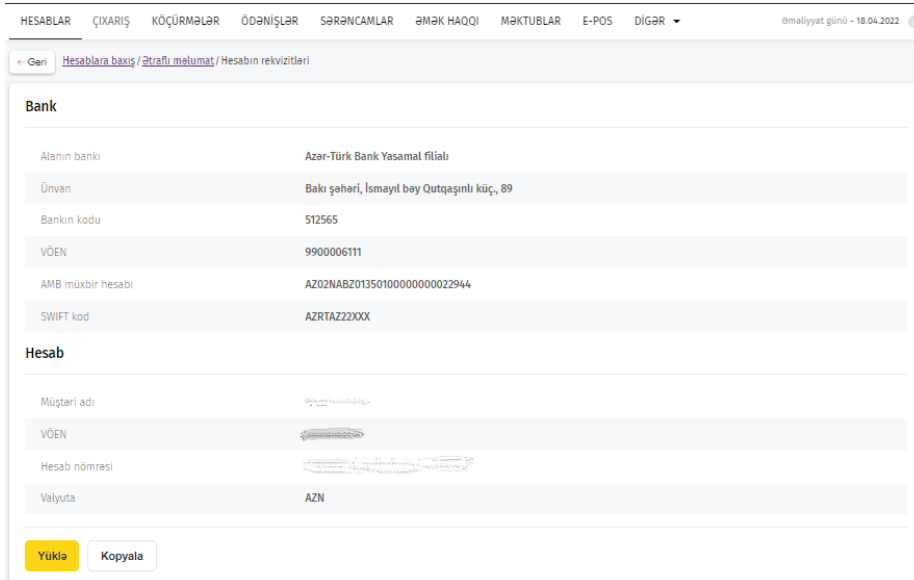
HESABLAR ÇIXARIŞ KÖÇÜRMƏLƏR ÖDƏNİŞLƏR SƏRƏNCAMLAR ƏMƏK HAQQI MƏKTUBLAR E-POS DİGƏR

Əməliyyat günü - 18.04.2022

← Geri Hesablara baxış / Ətraflı məlumat / Hesabın rekvizitləri

Bank

| | |
|---|---|
| Alanın bankı | Azər-Türk Bank Yasamal filialı |
| Ünvan | Bakı şəhəri, İsmayıl bəy Qutqaşınlı küç., 89 |
| Bankın kodu | 512565 |
| VÖEN | 9900006111 |
| AMB müxbir hesabı | AZ02NABZ01350100000000022944 |
| SWIFT kod | AZRTAZ22XXX |

Hesab

| | |
|---|---|
| Müştəri adı | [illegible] |
| VÖEN | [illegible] |
| Hesab nömrəsi | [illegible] |
| Valyuta | AZN |

Yüklə Kopyala